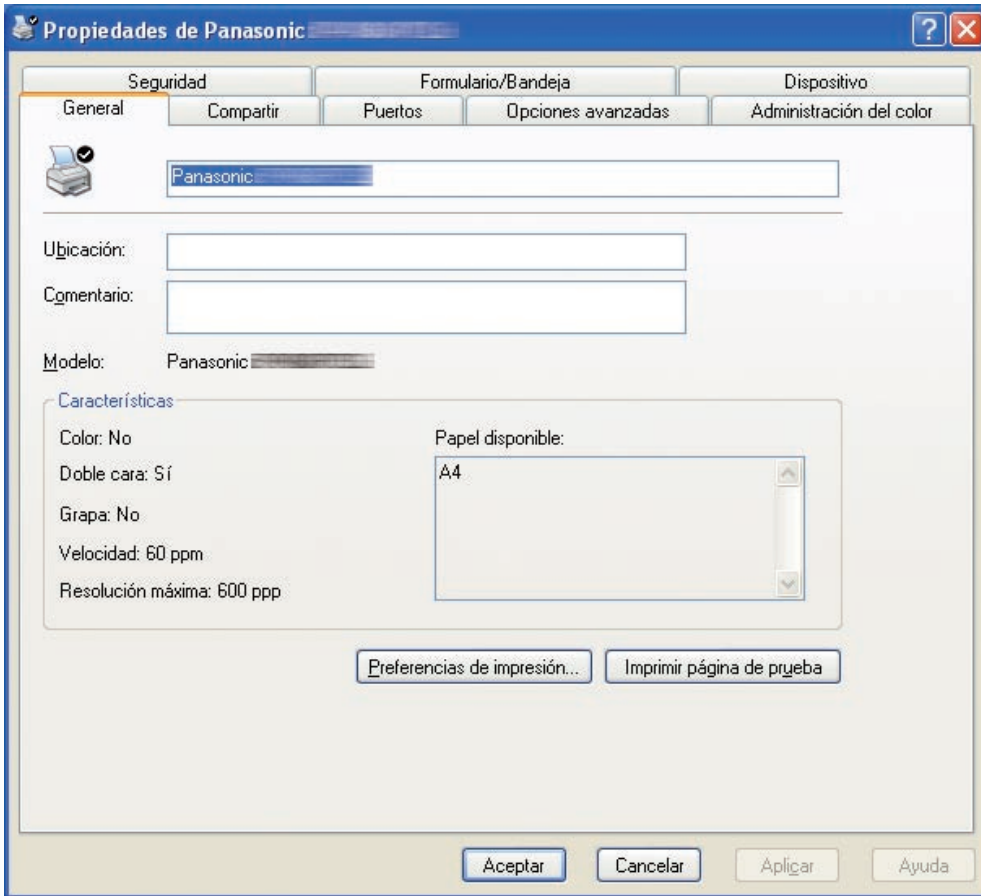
Propiedades de Panasonic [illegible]

Seguridad
Formulario/Bandeja
Dispositivo
General
Compartir
Puertos
Opciones avanzadas
Administración del color

Panasonic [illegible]

Ubicación:
Comentario:
Modelo: Panasonic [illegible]

Características
Color: No
Doble cara: Sí
Grapa: No
Velocidad: 60 ppm
Resolución máxima: 600 ppp

Papel disponible:
A4

Preferencias de impresión...
Imprimir página de prueba

Aceptar
Cancelar
Aplicar
Ayuda